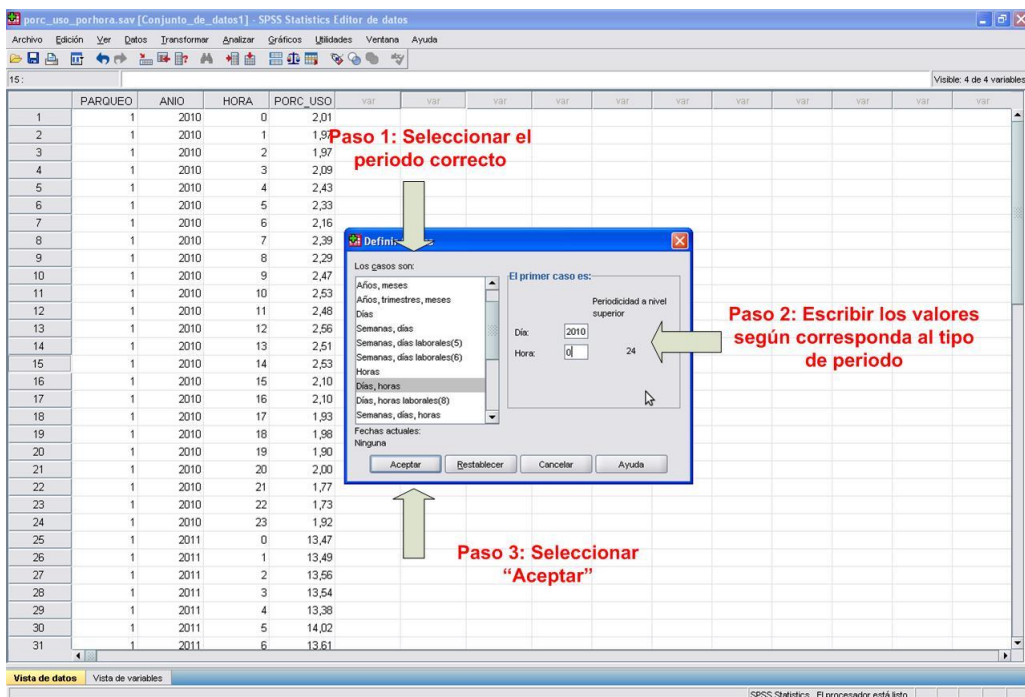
porc_uso_porhora.sav [Conjunto_de_datos1] - SPSS Statistics Editor de datos

Archivo Edición Ver Datos Transformar Analizar Gráficos Utilidades Ventana Ayuda

15 :

Visible: 4 de 4 variables

| | PARQUEO | ANIO | HORA | PORC_USO | var | var | var | var | var | var | var | var | var | var | var |
|---|---|---|---|---|---|---|---|---|---|---|---|---|---|---|---|
| 1 | 1 | 2010 | 0 | 2,01 | | | | | | | | | | | |
| 2 | 1 | 2010 | 1 | 1,97 | | | | | | | | | | | |
| 3 | 1 | 2010 | 2 | 1,97 | | | | | | | | | | | |
| 4 | 1 | 2010 | 3 | 2,09 | | | | | | | | | | | |
| 5 | 1 | 2010 | 4 | 2,43 | | | | | | | | | | | |
| 6 | 1 | 2010 | 5 | 2,33 | | | | | | | | | | | |
| 7 | 1 | 2010 | 6 | 2,16 | | | | | | | | | | | |
| 8 | 1 | 2010 | 7 | 2,39 | | | | | | | | | | | |
| 9 | 1 | 2010 | 8 | 2,29 | | | | | | | | | | | |
| 10 | 1 | 2010 | 9 | 2,47 | | | | | | | | | | | |
| 11 | 1 | 2010 | 10 | 2,53 | | | | | | | | | | | |
| 12 | 1 | 2010 | 11 | 2,48 | | | | | | | | | | | |
| 13 | 1 | 2010 | 12 | 2,56 | | | | | | | | | | | |
| 14 | 1 | 2010 | 13 | 2,51 | | | | | | | | | | | |
| 15 | 1 | 2010 | 14 | 2,53 | | | | | | | | | | | |
| 16 | 1 | 2010 | 15 | 2,10 | | | | | | | | | | | |
| 17 | 1 | 2010 | 16 | 2,10 | | | | | | | | | | | |
| 18 | 1 | 2010 | 17 | 1,93 | | | | | | | | | | | |
| 19 | 1 | 2010 | 18 | 1,98 | | | | | | | | | | | |
| 20 | 1 | 2010 | 19 | 1,90 | | | | | | | | | | | |
| 21 | 1 | 2010 | 20 | 2,00 | | | | | | | | | | | |
| 22 | 1 | 2010 | 21 | 1,77 | | | | | | | | | | | |
| 23 | 1 | 2010 | 22 | 1,73 | | | | | | | | | | | |
| 24 | 1 | 2010 | 23 | 1,92 | | | | | | | | | | | |
| 25 | 1 | 2011 | 0 | 13,47 | | | | | | | | | | | |
| 26 | 1 | 2011 | 1 | 13,49 | | | | | | | | | | | |
| 27 | 1 | 2011 | 2 | 13,56 | | | | | | | | | | | |
| 28 | 1 | 2011 | 3 | 13,54 | | | | | | | | | | | |
| 29 | 1 | 2011 | 4 | 13,38 | | | | | | | | | | | |
| 30 | 1 | 2011 | 5 | 14,02 | | | | | | | | | | | |
| 31 | 1 | 2011 | 6 | 13,61 | | | | | | | | | | | |

Paso 1: Seleccionar el periodo correcto

Defini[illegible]

Los casos son:
Años, meses
Años, trimestres, meses
Días
Semanas, días
Semanas, días laborales(5)
Semanas, días laborales(6)
Horas
Días, horas
Días, horas laborales(8)
Semanas, días, horas

El primer caso es:
Periodicidad a nivel superior
Día: 2010
Hora: 0 24

Fechas actuales:
Ninguna

Aceptar Restablecer Cancelar Ayuda

Paso 2: Escribir los valores según corresponda al tipo de periodo

Paso 3: Seleccionar "Aceptar"

Vista de datos Vista de variables

SPSS Statistics El procesador está listo